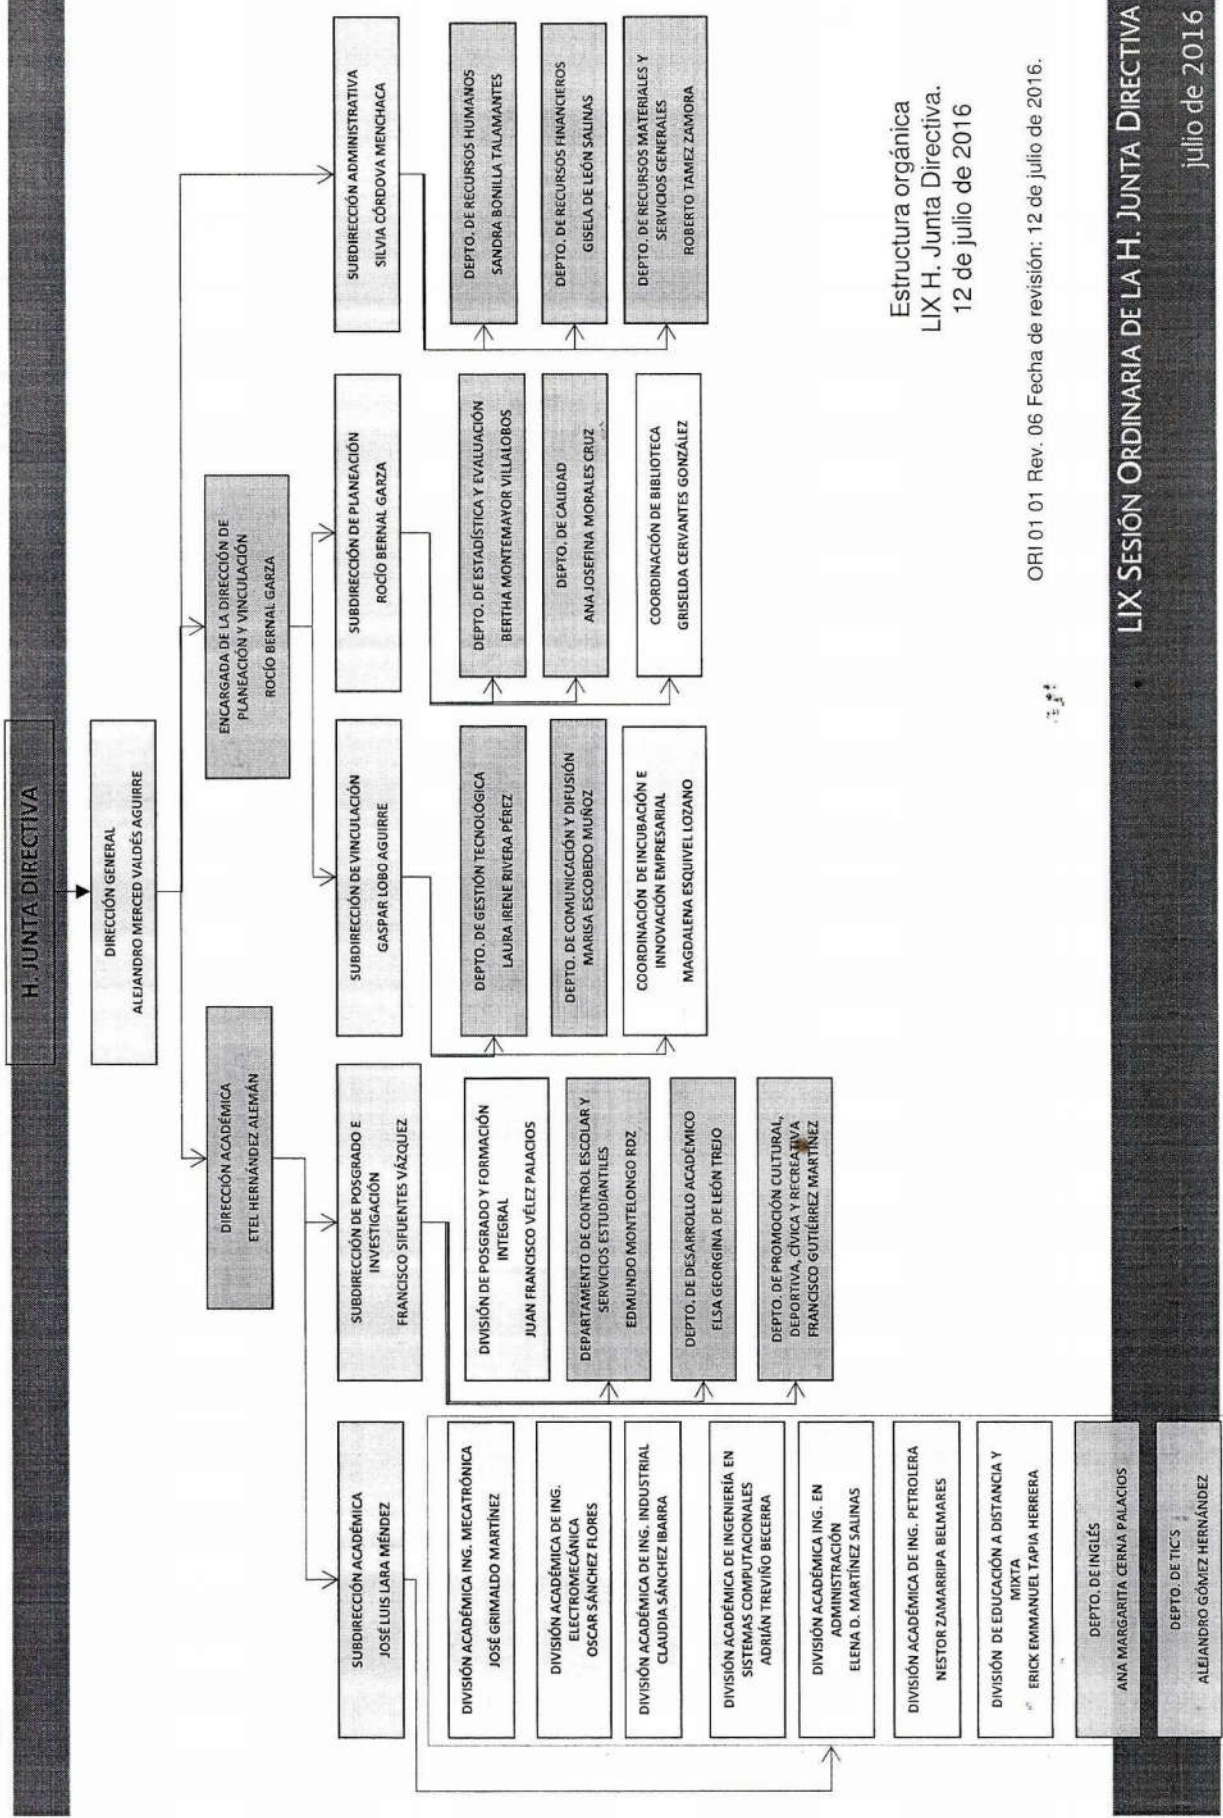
H. JUNTA DIRECTIVA

DIRECCIÓN GENERAL
ALEJANDRO MERCED VALDÉS AGUIRRE

DIRECCIÓN ACADÉMICA
ETEL HERNÁNDEZ ALEMÁN

ENCARGADA DE LA DIRECCIÓN DE PLANEACIÓN Y VINCULACIÓN
ROCÍO BERNAL GARZA

SUBDIRECCIÓN ADMINISTRATIVA
SILVIA CÓRDOVA MENCHACA

DEPTO. DE RECURSOS HUMANOS
SANDRA BONILLA TALAMANTES

DEPTO. DE RECURSOS FINANCIEROS
GISELA DE LEÓN SALINAS

DEPTO. DE RECURSOS MATERIALES Y SERVICIOS GENERALES
ROBERTO TAMEZ ZAMORA

SUBDIRECCIÓN DE PLANEACIÓN
ROCÍO BERNAL GARZA

DEPTO. DE ESTADÍSTICA Y EVALUACIÓN
BERTHA MONTEMAYOR VILLALOBOS

DEPTO. DE CALIDAD
ANA JOSEFINA MORALES CRUZ

COORDINACIÓN DE BIBLIOTECA
GRISELDA CERVANTES GONZÁLEZ

SUBDIRECCIÓN DE VINCULACIÓN
GASPAR LOBO AGUIRRE

DEPTO. DE GESTIÓN TECNOLÓGICA
LAURA IRENE RIVERA PÉREZ

DEPTO. DE COMUNICACIÓN Y DIFUSIÓN
MARISA ESCOBEDO MUÑOZ

COORDINACIÓN DE INCUBACIÓN E INNOVACIÓN EMPRESARIAL
MAGDALENA ESQUIVEL LOZANO

SUBDIRECCIÓN DE POSGRADO E INVESTIGACIÓN
FRANCISCO SIFUENTES VÁZQUEZ

DIVISIÓN DE POSGRADO Y FORMACIÓN INTEGRAL
JUAN FRANCISCO VÉLEZ PALACIOS

DEPARTAMENTO DE CONTROL ESCOLAR Y SERVICIOS ESTUDIANTILES
EDMUNDO MONTELONGO RDZ.

DEPTO. DE DESARROLLO ACADÉMICO
ELSA GEORGINA DE LEÓN TREJO

DEPTO. DE PROMOCIÓN CULTURAL, DEPORTIVA, CÍVICA Y RECREATIVA
FRANCISCO GUTIÉRREZ MARTÍNEZ

SUBDIRECCIÓN ACADÉMICA
JOSÉ LUIS LARA MÉNDEZ

DIVISIÓN ACADÉMICA ING. MECATRÓNICA
JOSÉ GRIMALDO MARTÍNEZ

DIVISIÓN ACADÉMICA DE ING. ELECTROMECÁNICA
OSCAR SÁNCHEZ FLORES

DIVISIÓN ACADÉMICA DE ING. INDUSTRIAL
CLAUDIA SÁNCHEZ IBARRA

DIVISIÓN ACADÉMICA DE INGENIERÍA EN SISTEMAS COMPUTACIONALES
ADRIÁN TREVIÑO BECERRA

DIVISIÓN ACADÉMICA ING. EN ADMINISTRACIÓN
ELENA D. MARTÍNEZ SALINAS

DIVISIÓN ACADÉMICA DE ING. PETROLERA
NESTOR ZAMARRIPA BELMARES

DIVISIÓN DE EDUCACIÓN A DISTANCIA Y MIXTA
ERICK EMMANUEL TAPIA HERRERA

DEPTO. DE INGLÉS
ANA MARGARITA CERNA PALACIOS

DEPTO. DE TIC'S
ALEJANDRO GÓMEZ HERNÁNDEZ

Estructura orgánica
LIX H. Junta Directiva.
12 de julio de 2016

ORI 01 01 Rev. 06 Fecha de revisión: 12 de julio de 2016.

LIX SESIÓN ORDINARIA DE LA H. JUNTA DIRECTIVA
julio de 2016